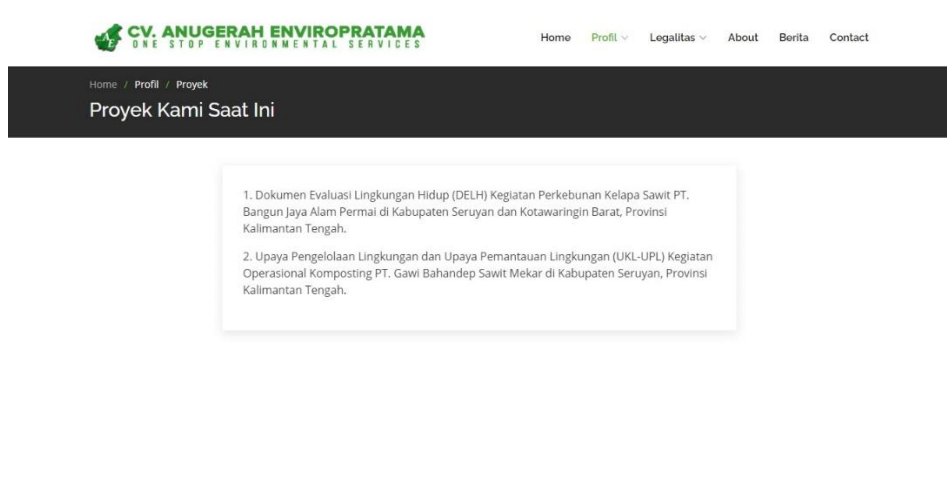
CV. ANUGERAH ENVIROPRATAMA
ONE STOP ENVIRONMENTAL SERVICES

Home Profil Legalitas About Berita Contact

Home / Profil / Proyek

Proyek Kami Saat Ini

1. Dokumen Evaluasi Lingkungan Hidup (DELH) Kegiatan Perkebunan Kelapa Sawit PT. Bangun Jaya Alam Permai di Kabupaten Seruyan dan Kotawaringin Barat, Provinsi Kalimantan Tengah.

2. Upaya Pengelolaan Lingkungan dan Upaya Pemantauan Lingkungan (UKL-UPL) Kegiatan Operasional Komposting PT. Gawi Bahandep Sawit Mekar di Kabupaten Seruyan, Provinsi Kalimantan Tengah.